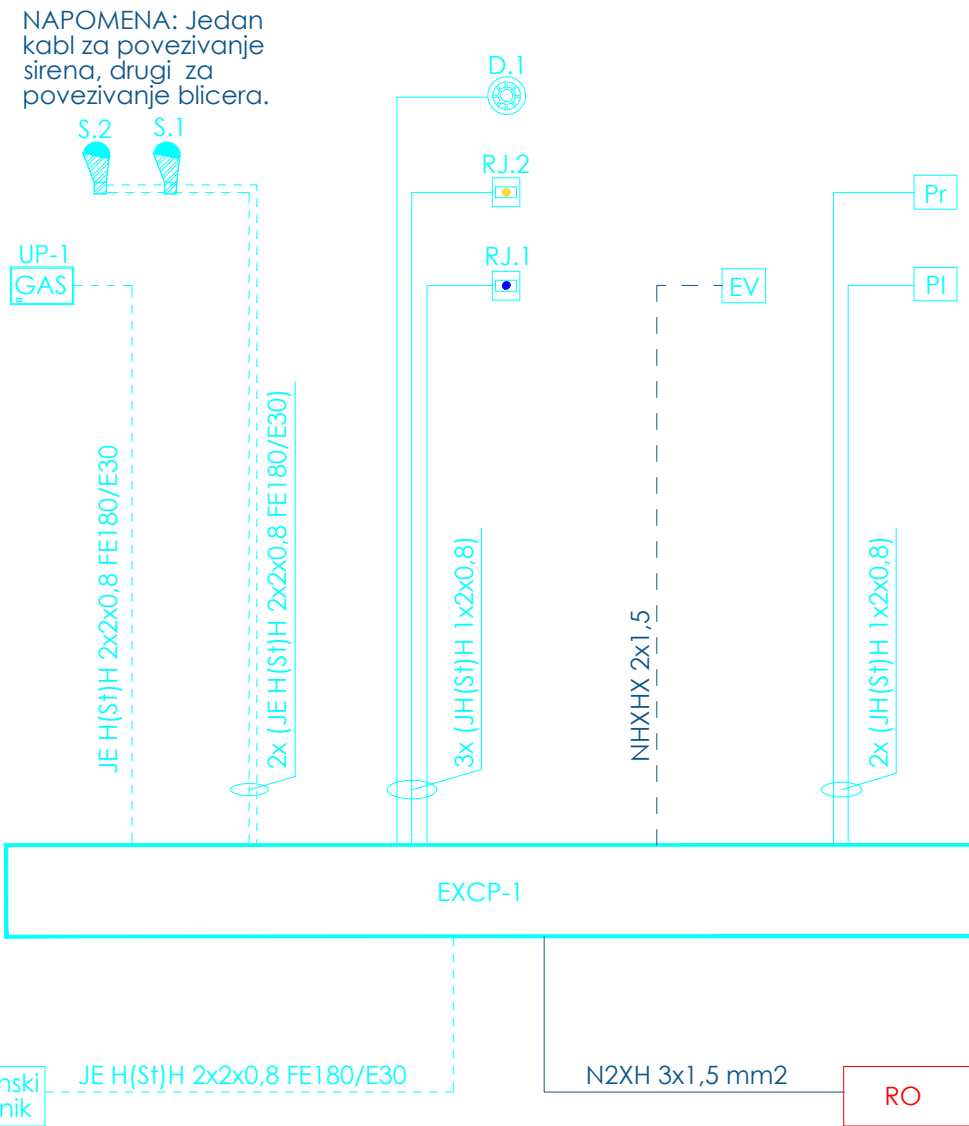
NAPOMENA: Jedan kabl za povezivanje sirena, drugi za povezivanje blicera.

S.2 S.1

D.1

RJ.2

RJ.1

Pr

Pl

EV

UP-1
GAS

JE H(St)H 2x2x0,8 FE180/E30

2x (JE H(St)H 2x2x0,8 FE180/E30)

3x (JH(St)H 1x2x0,8)

NHXHX 2x1,5

2x (JH(St)H 1x2x0,8)

EXCP-1

nski
nik

JE H(St)H 2x2x0,8 FE180/E30

N2XH 3x1,5 mm2

RO